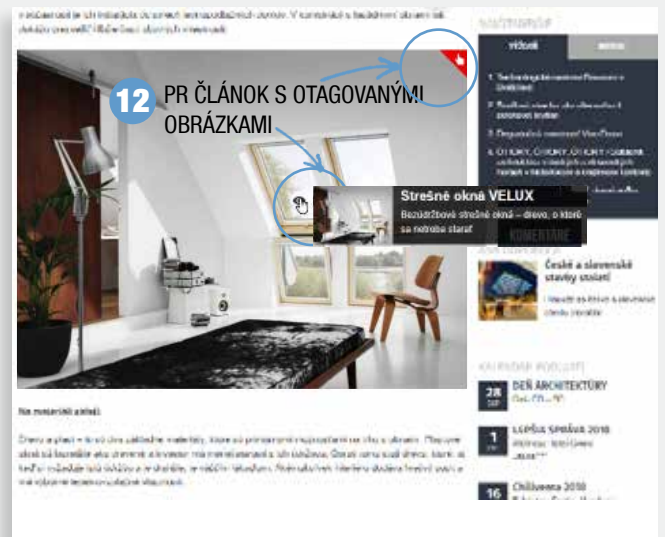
12 PR ČLÁNOK S OTAGOVANÝMI OBRÁZKAMI

Strešné okná VELUX
Bezúdržbové strešné okná – drevo, o ktoré sa netreba starať

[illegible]

TÝŽDEŇ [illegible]

KOMENTÁRE

České a slovenské stavby ocenení

28 DEŇ ARCHITEKTÚRY

1 LEPŠIA SPRÁVA 2018

16 Chillventa 2018

Na materiáli záleží

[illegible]